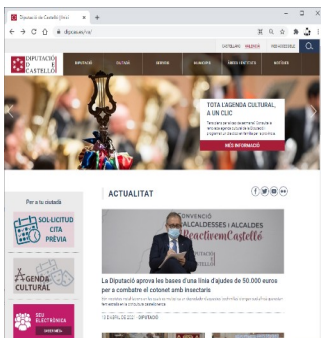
Diputació de Castelló | Inici
dipcas.es/va/

CASTELLANO VALENCIÀ PER A ACCESSIBLE

DIPUTACIÓ CASTELLÓ

DIPUTACIÓ CULTURA SERVEIS ALCALDIES CASTELLÓ TURISME

TOTA LA AGENDA CULTURAL, A UN CLIC
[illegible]
MÉS INFORMACIÓ

Per a tu ciutadà

SOL·LICITUD CITA PRÈVIA

AGENDA CULTURAL

SEU ELECTRÒNICA

ACTUALITAT

CONVENCIÓ ALCALDESSES I ALCALDES #ReactivemCastelló

La Diputació aprova les bases d'una línia d'ajudes de 50.000 euros per a combatre el cotonet amb insecticida

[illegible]

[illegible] | DIPUTACIÓ